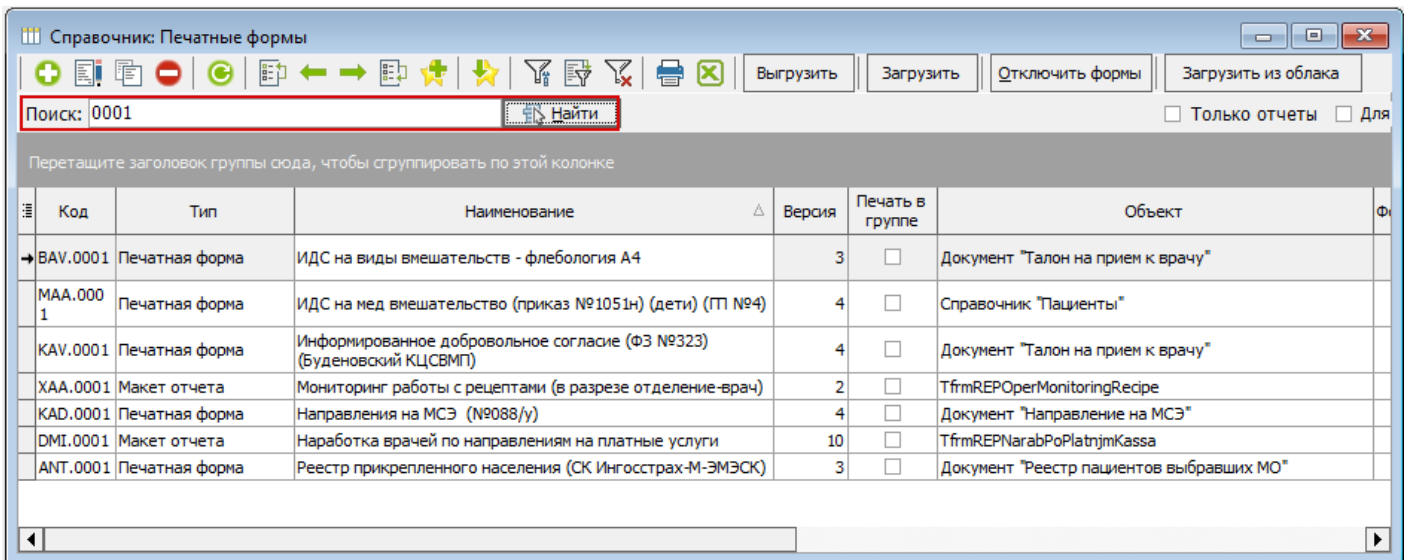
Справочник: Печатные формы

Выгрузить | Загрузить | Отключить формы | Загрузить из облака

Поиск: 0001 Найти

Только отчеты Для

Перетащите заголовок группы сюда, чтобы сгруппировать по этой колонке

| Код | Тип | Наименование | Версия | Печать в группе | Объект | Ф |
|---|---|---|---|---|---|---|
| BAV.0001 | Печатная форма | ИДС на виды вмешательств - флебология А4 | 3 | ☐ | Документ "Талон на прием к врачу" | |
| MAA.0001 | Печатная форма | ИДС на мед вмешательство (приказ №1051н) (дети) (П №4) | 4 | ☐ | Справочник "Пациенты" | |
| KAV.0001 | Печатная форма | Информированное добровольное согласие (ФЗ №323) (Буденовский КЦСВМП) | 4 | ☐ | Документ "Талон на прием к врачу" | |
| XAA.0001 | Макет отчета | Мониторинг работы с рецептами (в разрезе отделение-врач) | 2 | ☐ | TfrmREPOperMonitoringRecipe | |
| KAD.0001 | Печатная форма | Направления на МСЭ (№088/у) | 4 | ☐ | Документ "Направление на МСЭ" | |
| DMI.0001 | Макет отчета | Наработка врачей по направлениям на платные услуги | 10 | ☐ | TfrmREPNarabPoPlatnjmKassa | |
| ANT.0001 | Печатная форма | Реестр прикрепленного населения (СК Ингосстрах-М-ЭМЭСК) | 3 | ☐ | Документ "Реестр пациентов выбравших МО" | |